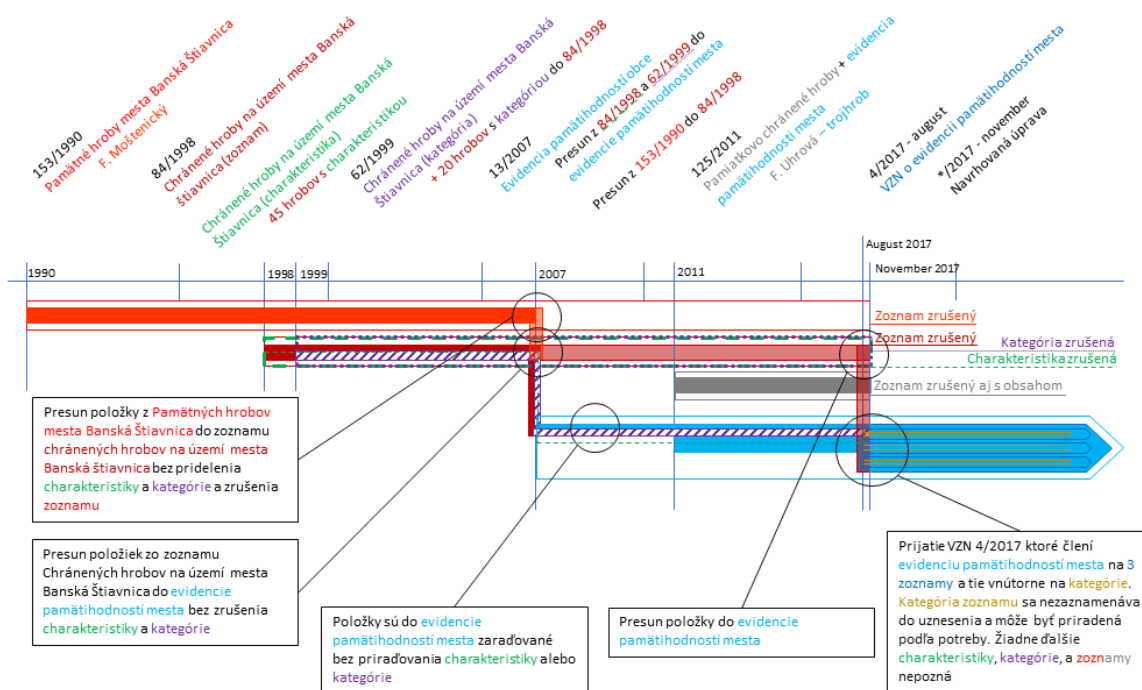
153/1990
Pamätné hroby mesta Banská Štiavnica
F. Moštenický

84/1998
Chránené hroby na území mesta Banská Štiavnica (zoznam)

Chránené hroby na území mesta Banská Štiavnica (charakteristika)
45 hrobov s charakteristikou

62/1999
Chránené hroby na území mesta Banská Štiavnica (kategória)
+ 20 hrobov s kategóriou do 84/1998

13/2007
Evidencia pamätihodností obce

Presun z 84/1998 a 62/1999 do evidencie pamätihodností mesta

Presun z 153/1990 do 84/1998

125/2011
Pamiatkovo chránené hroby + evidencia pamätihodností mesta
F. Uhrová – trojhrob

4/2017 - august
VZN o evidencii pamätihodností mesta

*/2017 - november
Navrhovaná úprava

August 2017

1990 | 1998 | 1999 | 2007 | 2011 | November 2017

Zoznam zrušený
Zoznam zrušený
Kategória zrušená
Charakteristika zrušená
Zoznam zrušený aj s obsahom

Presun položky z Pamätných hrobov mesta Banská Štiavnica do zoznamu chránených hrobov na území mesta Banská štiavnica bez pridelenia charakteristiky a kategórie a zrušenia zoznamu

Presun položiek zo zoznamu Chránených hrobov na území mesta Banská Štiavnica do evidencie pamätihodností mesta bez zrušenia charakteristiky a kategórie

Položky sú do evidencie pamätihodností mesta zaraďované bez priraďovania charakteristiky alebo kategórie

Presun položky do evidencie pamätihodností mesta

Prijatie VZN 4/2017 ktoré člení evidenciu pamätihodností mesta na 3 zoznamy a tie vnútorne na kategórie. Kategória zoznamu sa nezaznamenáva do uznesenia a môže byť priradená podľa potreby. Žiadne ďalšie charakteristiky, kategórie, a zoznamy nepozná